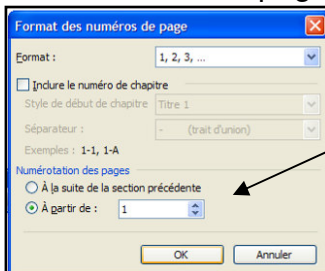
Format des numéros de page

Format : 1, 2, 3, ...

Inclure le numéro de chapitre

Style de début de chapitre Titre 1

Séparateur : - (trait d'union)

Exemples : 1-1, 1-A

Numérotation des pages

À la suite de la section précédente

À partir de : 1

OK Annuler